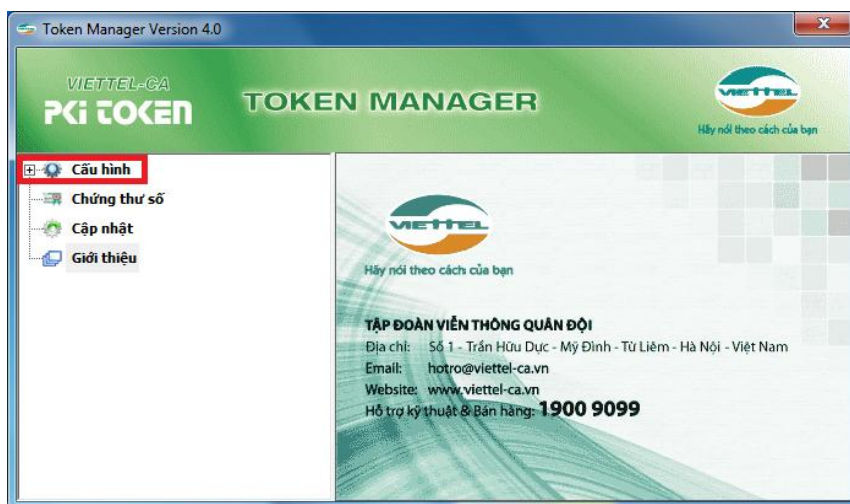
Token Manager Version 4.0

VIETTEL-CA
PKI TOKEN
TOKEN MANAGER

viettel
Hãy nói theo cách của bạn

Cấu hình
Chứng thư số
Cập nhật
Giới thiệu

viettel
Hãy nói theo cách của bạn

TẬP ĐOÀN VIỄN THÔNG QUÂN ĐỘI
Địa chỉ: Số 1 - Trần Hữu Dực - Mỹ Đình - Từ Liêm - Hà Nội - Việt Nam
Email: hotro@viettel-ca.vn
Website: www.viettel-ca.vn
Hỗ trợ kỹ thuật & Bán hàng: 1900 9099